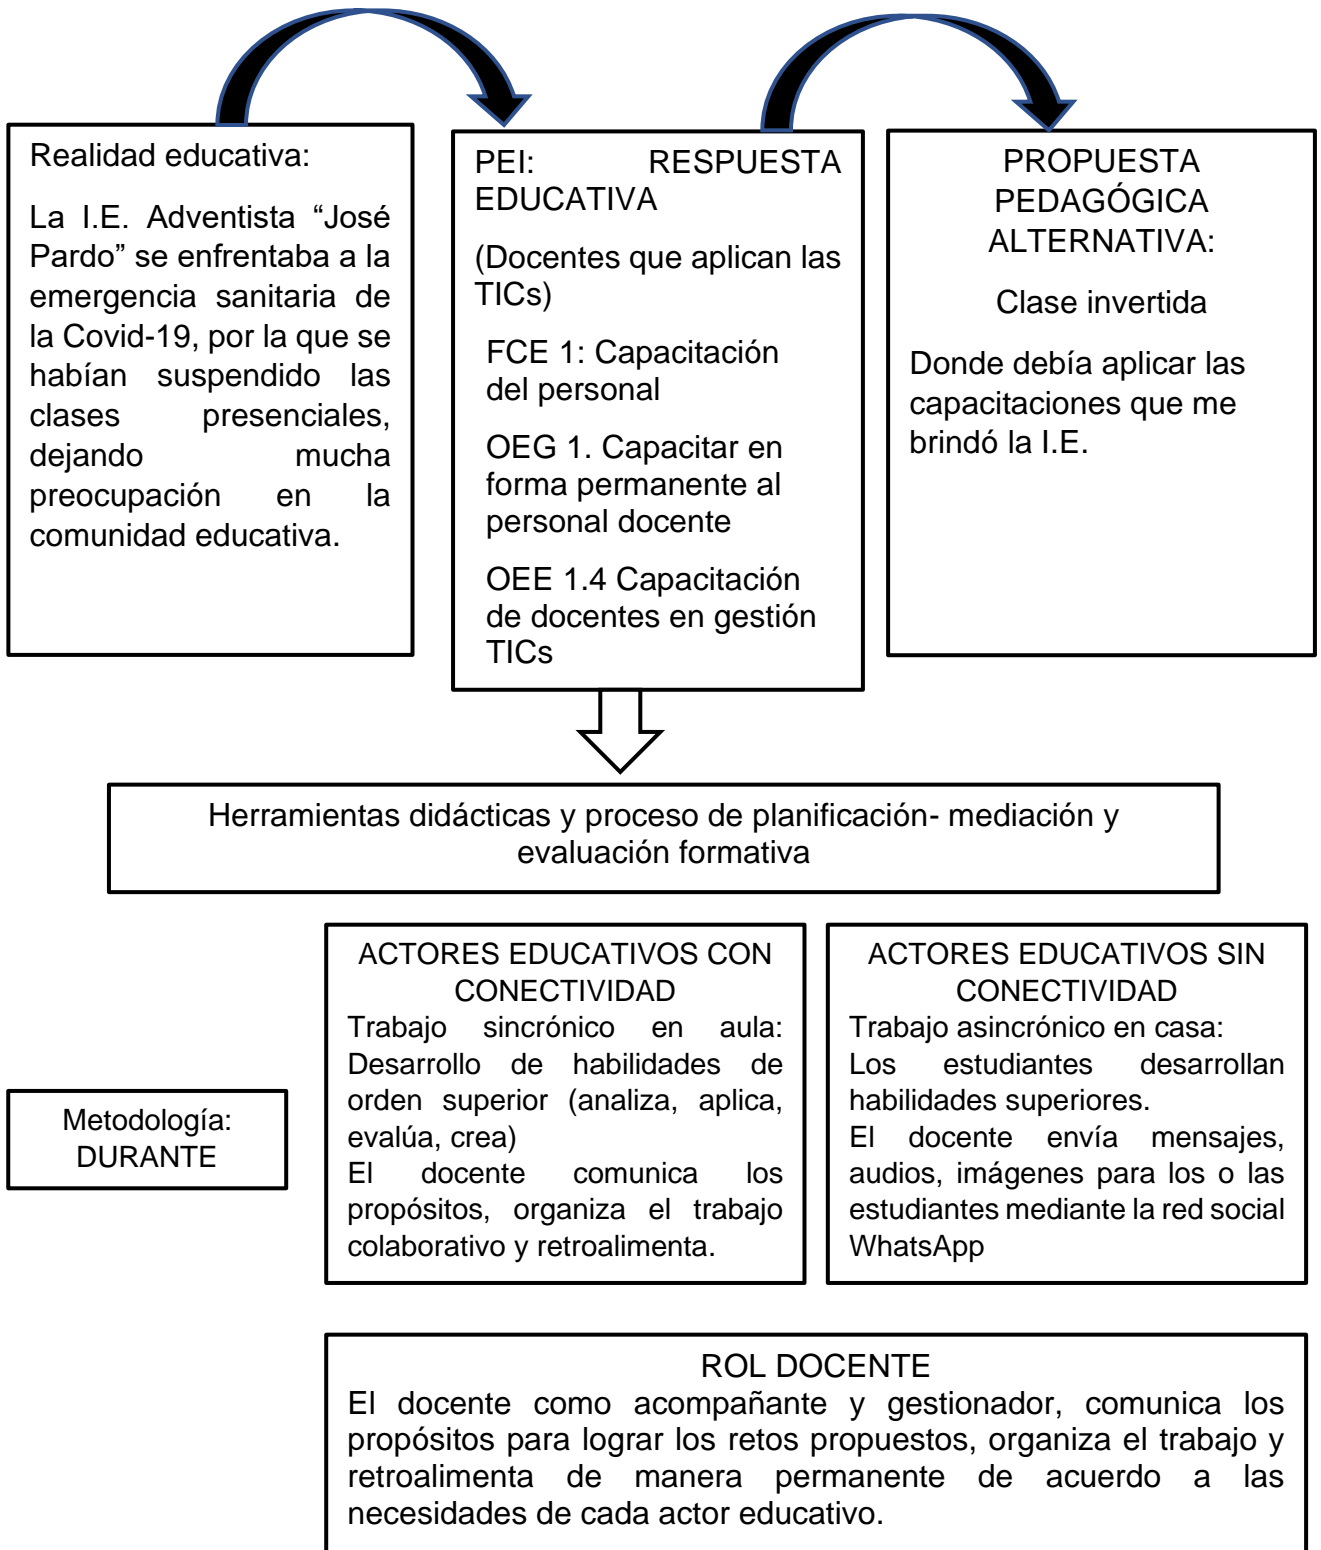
Realidad educativa:

La I.E. Adventista “José Pardo” se enfrentaba a la emergencia sanitaria de la Covid-19, por la que se habían suspendido las clases presenciales, dejando mucha preocupación en la comunidad educativa.

PEI: RESPUESTA EDUCATIVA

(Docentes que aplican las TICs)

FCE 1: Capacitación del personal

OEG 1. Capacitar en forma permanente al personal docente

OEE 1.4 Capacitación de docentes en gestión TICs

PROPUESTA PEDAGÓGICA ALTERNATIVA:

Clase invertida

Donde debía aplicar las capacitaciones que me brindó la I.E.

Herramientas didácticas y proceso de planificación- mediación y evaluación formativa

Metodología: DURANTE

ACTORES EDUCATIVOS CON CONECTIVIDAD
Trabajo sincrónico en aula: Desarrollo de habilidades de orden superior (analiza, aplica, evalúa, crea)
El docente comunica los propósitos, organiza el trabajo colaborativo y retroalimenta.

ACTORES EDUCATIVOS SIN CONECTIVIDAD
Trabajo asincrónico en casa:
Los estudiantes desarrollan habilidades superiores.
El docente envía mensajes, audios, imágenes para los o las estudiantes mediante la red social WhatsApp

ROL DOCENTE
El docente como acompañante y gestionador, comunica los propósitos para lograr los retos propuestos, organiza el trabajo y retroalimenta de manera permanente de acuerdo a las necesidades de cada actor educativo.